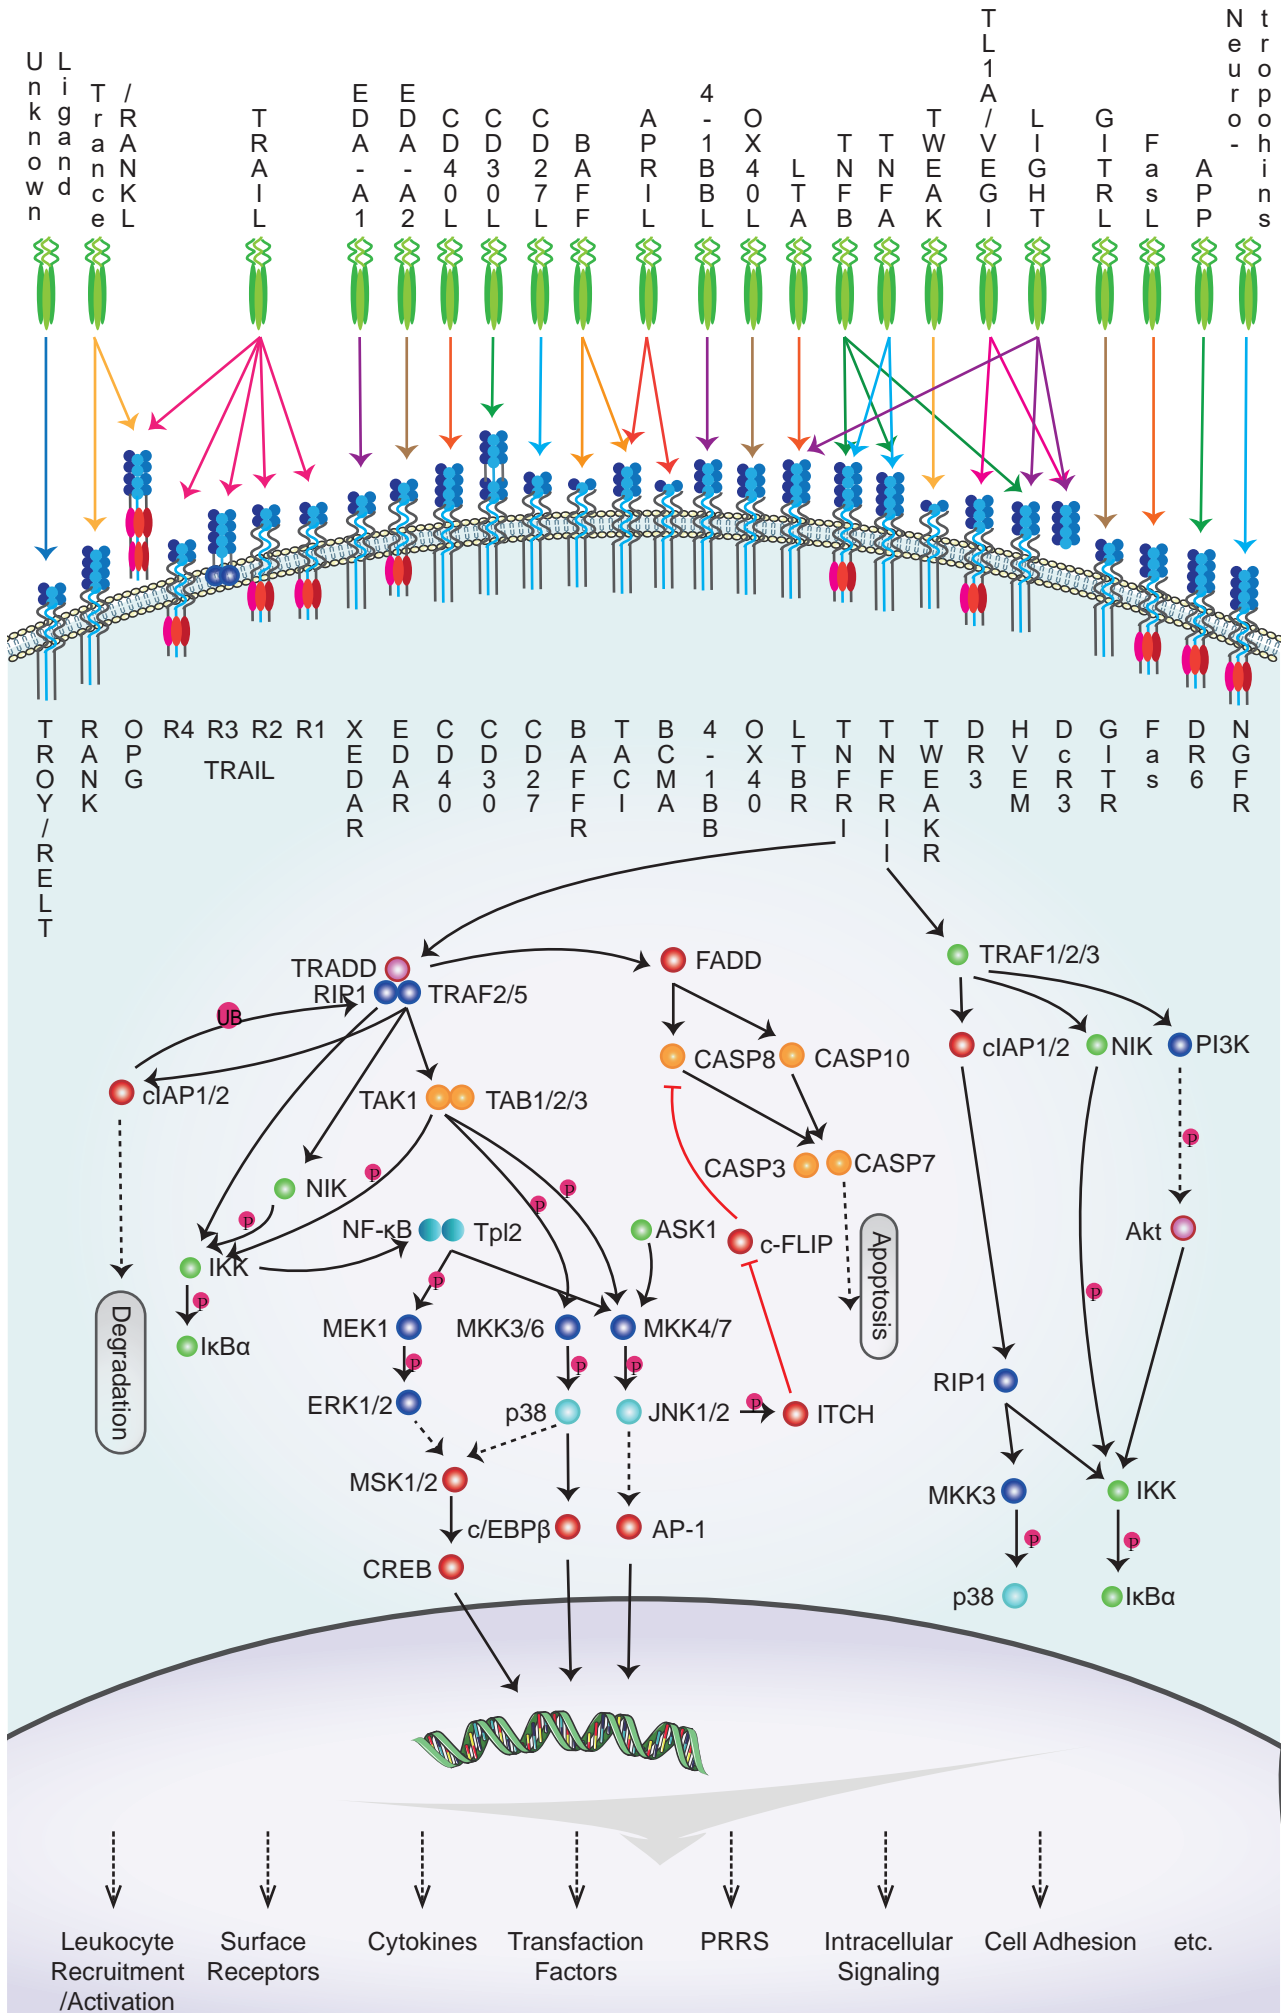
Unknown Ligand
Trance/RANKL
TRAIL
EDA-A1
EDA-A2
CD40L
CD30L
CD27L
BAFF
APRIL
4-1BBL
OX40L
LTA
TNFB
TNFA
TWEAK
TL1A/VEGI
LIGHT
GITRL
FasL
APP
Neuro-trophins

TROY/RELT
RANK
OPG
R4 R3 R2 R1
TRAIL
XEDAR
EDAR
CD40
CD30
CD27
BAFFR
TACI
BCMA
4-1BB
OX40
LTBR
TNFRI
TNFRII
TWEAKR
DR3
HVEM
DcR3
GITR
Fas
DR6
NGFR

TRADD
RIP1
TRAF2/5
UB
cIAP1/2
Degradation
TAK1
TAB1/2/3
NIK
p
p
IKK
p
IκBα
NF-κB
Tpl2
p
p
p
MEK1
MKK3/6
MKK4/7
p
p
p
ERK1/2
p38
JNK1/2
MSK1/2
c/EBPβ
AP-1
CREB
FADD
CASP8
CASP10
CASP3
CASP7
Apoptosis
ASK1
c-FLIP
p
ITCH
TRAF1/2/3
cIAP1/2
NIK
PI3K
p
Akt
p
RIP1
MKK3
IKK
p
p
p38
IκBα

Leukocyte Recruitment /Activation
Surface Receptors
Cytokines
Transfaction Factors
PRRS
Intracellular Signaling
Cell Adhesion
etc.